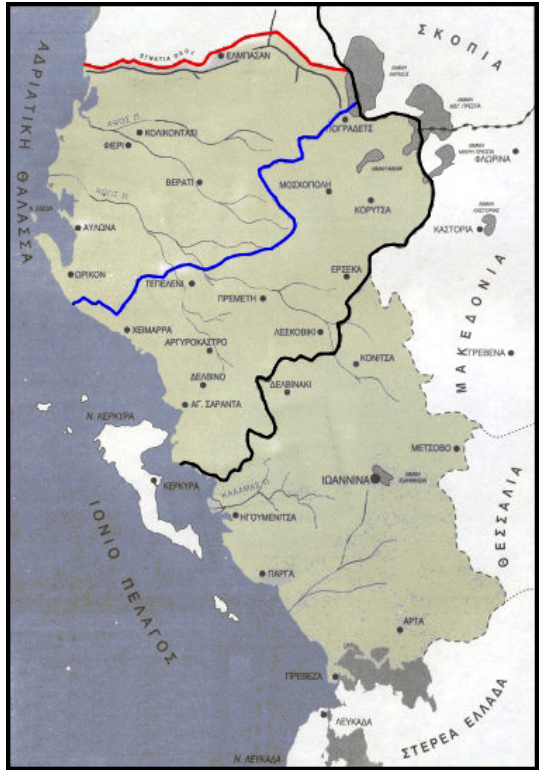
ΣΚΟΠΙΑ
ΕΓΝΑΤΙΑ ΟΔΟΣ
ΕΛΜΠΑΣΑΝ
ΑΔΡΙΑΤΙΚΗ ΘΑΛΑΣΣΑ
ΛΙΜΝΗ ΑΧΡΙΔΟΣ
ΛΙΜΝΗ ΜΕΓ. ΠΡΕΣΠΑ
ΛΙΜΝΗ ΜΙΚΡΗ ΠΡΕΣΠΑ
ΦΛΩΡΙΝΑ
ΠΟΓΡΑΔΕΤΣ
ΑΨΟΣ Π.
ΚΟΛΙΚΟΝΤΑΣΙ
ΦΙΕΡΙ
ΜΟΣΧΟΠΟΛΗ
ΚΟΡΥΤΣΑ
ΒΕΡΑΤΙ
ΑΩΟΣ Π.
ΚΑΣΤΟΡΙΑ
ΛΙΜΝΗ ΚΑΣΤΟΡΙΑΣ
Ν. ΣΑΣΩΝ
ΑΥΛΩΝΑ
ΩΡΙΚΟΝ
ΕΡΣΕΚΑ
ΤΕΠΕΛΕΝΙ
ΠΡΕΜΕΤΗ
ΜΑΚΕΔΟΝΙΑ
ΧΕΙΜΑΡΡΑ
ΛΕΣΚΟΒΙΚΙ
ΑΡΓΥΡΟΚΑΣΤΡΟ
ΚΟΝΙΤΣΑ
ΓΡΕΒΕΝΑ
ΔΕΛΒΙΝΟ
ΔΕΛΒΙΝΑΚΙ
ΑΓ. ΣΑΡΑΝΤΑ
Ν. ΚΕΡΚΥΡΑ
ΜΕΤΣΟΒΟ
ΙΩΑΝΝΙΝΑ
ΛΙΜΝΗ ΙΩΑΝΝΙΝΩΝ
ΚΕΡΚΥΡΑ
ΚΑΛΑΜΑΣ Π.
ΗΓΟΥΜΕΝΙΤΣΑ
ΙΟΝΙΟ ΠΕΛΑΓΟΣ
ΘΕΣΣΑΛΙΑ
ΠΑΡΓΑ
ΑΡΤΑ
ΠΡΕΒΕΖΑ
ΣΤΕΡΕΑ ΕΛΛΑΔΑ
ΛΕΥΚΑΔΑ
Ν. ΛΕΥΚΑΔΑ